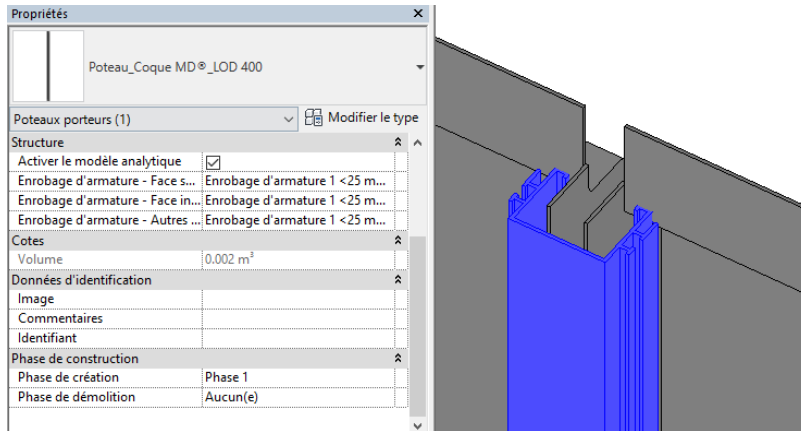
Propriétés

Poteau_Coque MD®_LOD 400

Poteaux porteurs (1)

Modifier le type

| Structure | |
|---|---|
| Activer le modèle analytique | ☑ |
| Enrobage d'armature - Face s... | Enrobage d'armature 1 <25 m... |
| Enrobage d'armature - Face in... | Enrobage d'armature 1 <25 m... |
| Enrobage d'armature - Autres ... | Enrobage d'armature 1 <25 m... |
| Cotes | |
| Volume | 0.002 $m^3$ |
| Données d'identification | |
| Image | |
| Commentaires | |
| Identifiant | |
| Phase de construction | |
| Phase de création | Phase 1 |
| Phase de démolition | Aucun(e) |